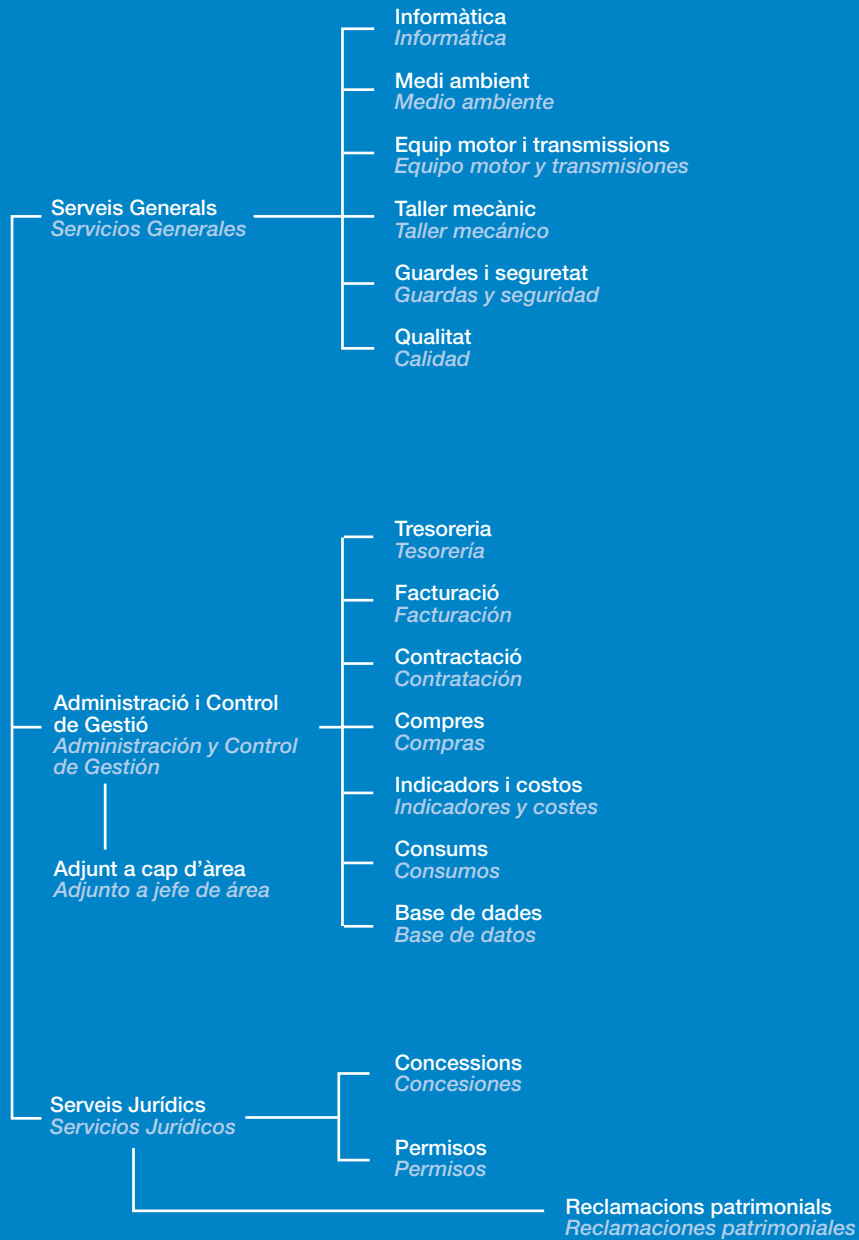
Informàtica
*Informática*

Medi ambient
*Medio ambiente*

Equip motor i transmissions
*Equipo motor y transmisiones*

Serveis Generals
*Servicios Generales*

Taller mecànic
*Taller mecánico*

Guardes i seguretat
*Guardas y seguridad*

Qualitat
*Calidad*

Tresoreria
*Tesorería*

Facturació
*Facturación*

Contractació
*Contratación*

Administració i Control de Gestió
*Administración y Control de Gestión*

Compres
*Compras*

Indicadors i costos
*Indicadores y costes*

Adjunt a cap d'àrea
*Adjunto a jefe de área*

Consums
*Consumos*

Base de dades
*Base de datos*

Concessions
*Concesiones*

Serveis Jurídics
*Servicios Jurídicos*

Permisos
*Permisos*

Reclamacions patrimonials
*Reclamaciones patrimoniales*